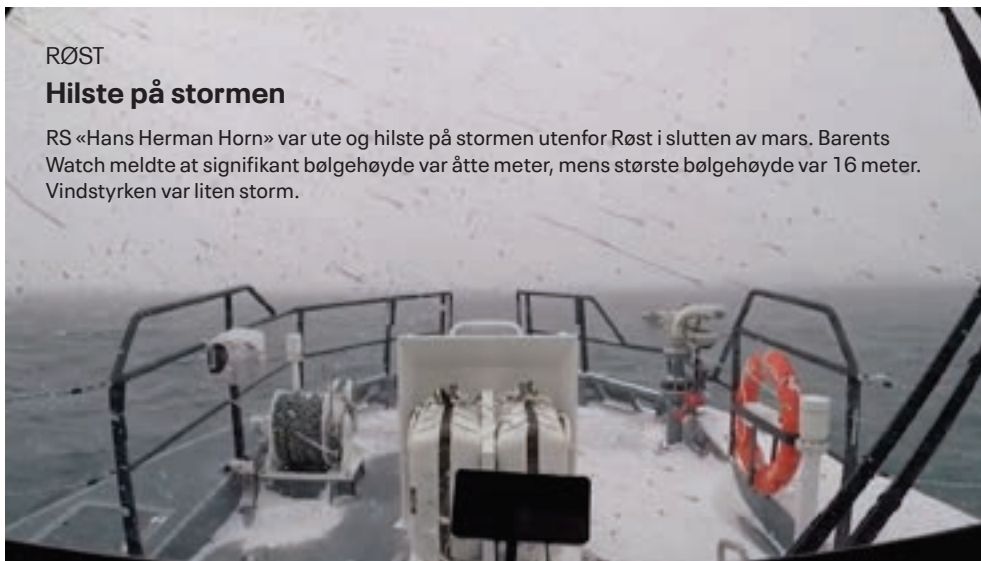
RØST

Hilste på stormen

RS «Hans Herman Horn» var ute og hilste på stormen utenfor Røst i slutten av mars. Barents Watch meldte at signifikant bølgehøyde var åtte meter, mens største bølgehøyde var 16 meter. Vindstyrken var liten storm.